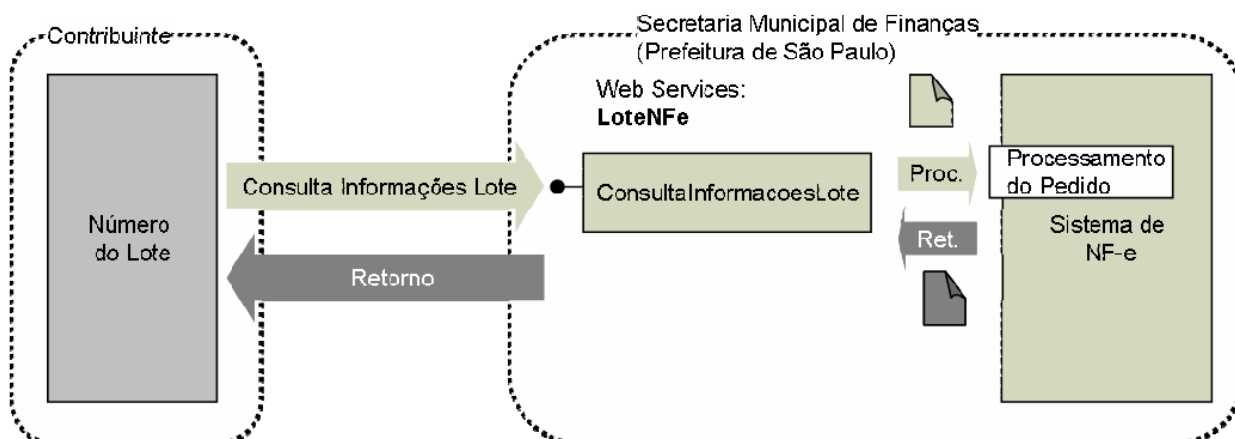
Contribuinte

Número do Lote

Consulta Informações Lote

Retorno

Secretaria Municipal de Finanças (Prefeitura de São Paulo)

Web Services: **LoteNFe**

ConsultaInformacoesLote

Proc.

Ret.

Processamento do Pedido

Sistema de NF-e